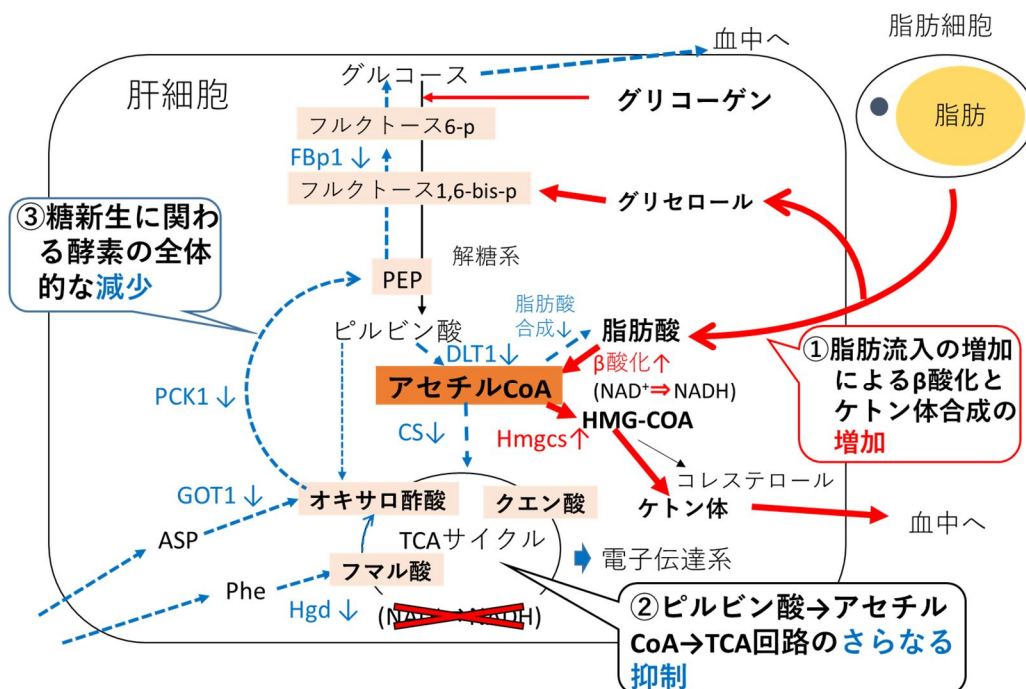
血中へ

脂肪細胞

脂肪

肝細胞

グルコース

グリコーゲン

フルクトース6-p

FBp1 ↓

フルクトース1,6-bis-p

グリセロール

③糖新生に関わる酵素の全体的な減少

解糖系

PEP

ピルビン酸

脂肪酸合成↓

脂肪酸

DLT1↓

β酸化↑

(NAD$^+$⇒NADH)

PCK1 ↓

アセチルCoA

①脂肪流入の増加によるβ酸化とケトン体合成の増加

HMG-COA

CS↓

Hmgcs↑

コレステロール

GOT1 ↓

オキサロ酢酸

クエン酸

ケトン体

血中へ

ASP

TCAサイクル

電子伝達系

Phe

フマル酸

Hgd ↓

([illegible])

②ピルビン酸→アセチルCoA→TCA回路のさらなる抑制